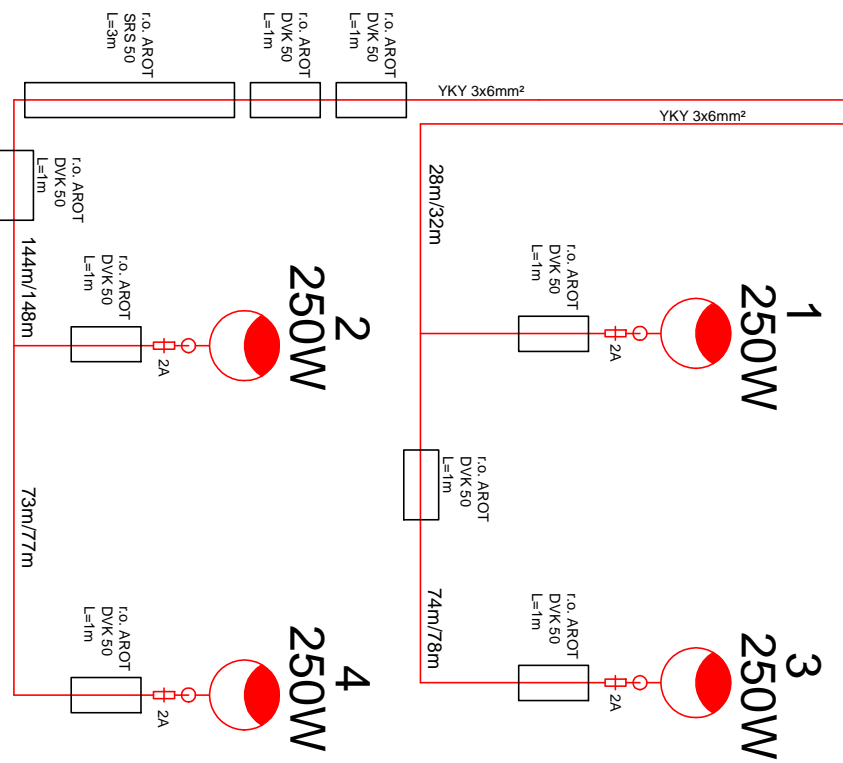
r.o. AROT
SRS 50
L=3m

r.o. AROT
DVK 50
L=1m

r.o. AROT
DVK 50
L=1m

YKY 3x6mm²

YKY 3x6mm²

r.o. AROT
DVK 50
L=1m

28m/32m

144m/148m

r.o. AROT
DVK 50
L=1m

2
250W

2A

r.o. AROT
DVK 50
L=1m

1
250W

2A

r.o. AROT
DVK 50
L=1m

73m/77m

74m/78m

r.o. AROT
DVK 50
L=1m

4
250W

2A

r.o. AROT
DVK 50
L=1m

3
250W

2A